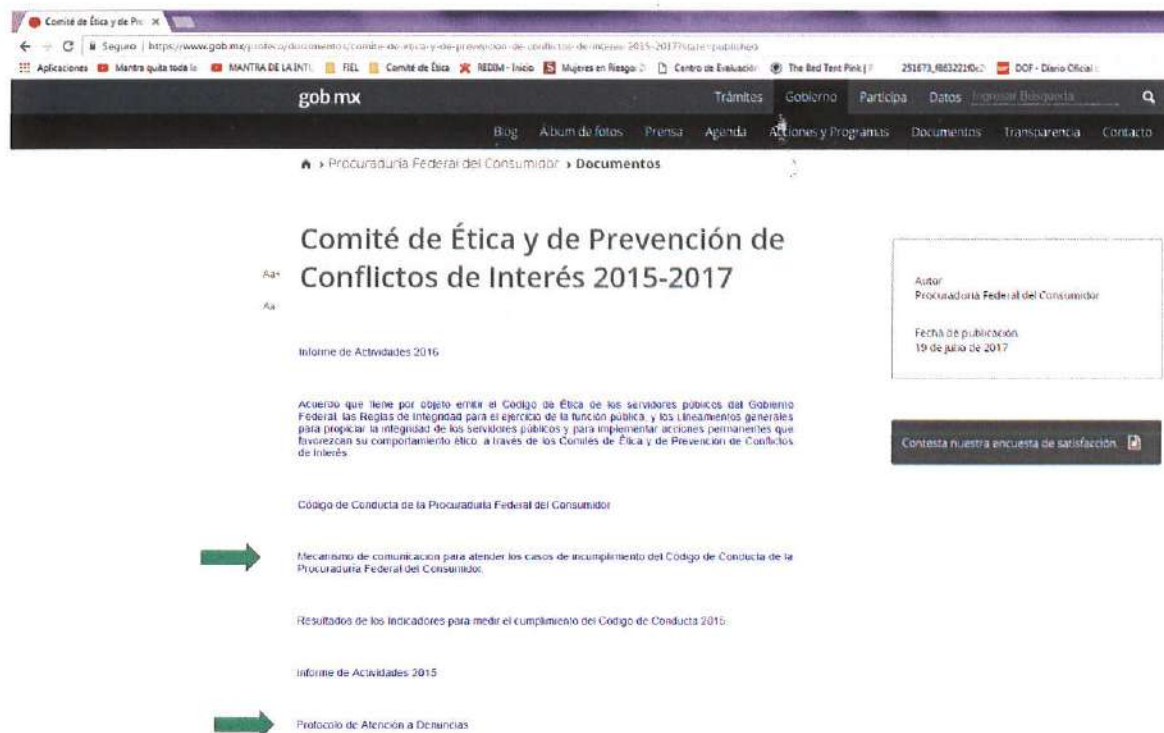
Comité de Ética y de Pre ×

Seguro | https://www.gob.mx/profeco/documentos/comite-de-etica-y-de-prevencion-de-conflictos-de-interes-2015-2017?state=published

Aplicaciones Mantra quita toda la MANTRA DE LA INTE FIEL Comité de Ética REDIM - Inicio Mujeres en Riesgo Centro de Evaluación The Red Tent Pink | 251673_4863221f0c DOF - Diario Oficial

gob.mx Trámites Gobierno Participa Datos Ingresar Búsqueda

Blog Álbum de fotos Prensa Agenda Acciones y Programas Documentos Transparencia Contacto

› Procuraduría Federal del Consumidor › Documentos

Comité de Ética y de Prevención de Conflictos de Interés 2015-2017

Aa+
Aa-

Informe de Actividades 2016

Acuerdo que tiene por objeto emitir el Código de Ética de los servidores públicos del Gobierno Federal, las Reglas de Integridad para el ejercicio de la función pública, y los Lineamientos generales para propiciar la integridad de los servidores públicos y para implementar acciones permanentes que favorezcan su comportamiento ético, a través de los Comités de Ética y de Prevención de Conflictos de Interés.

Código de Conducta de la Procuraduría Federal del Consumidor

Mecanismo de comunicación para atender los casos de incumplimiento del Código de Conducta de la Procuraduría Federal del Consumidor.

Resultados de los Indicadores para medir el cumplimiento del Código de Conducta 2016

Informe de Actividades 2015

Protocolo de Atención a Denuncias

Autor
Procuraduría Federal del Consumidor

Fecha de publicación
19 de julio de 2017

Contesta nuestra encuesta de satisfacción.